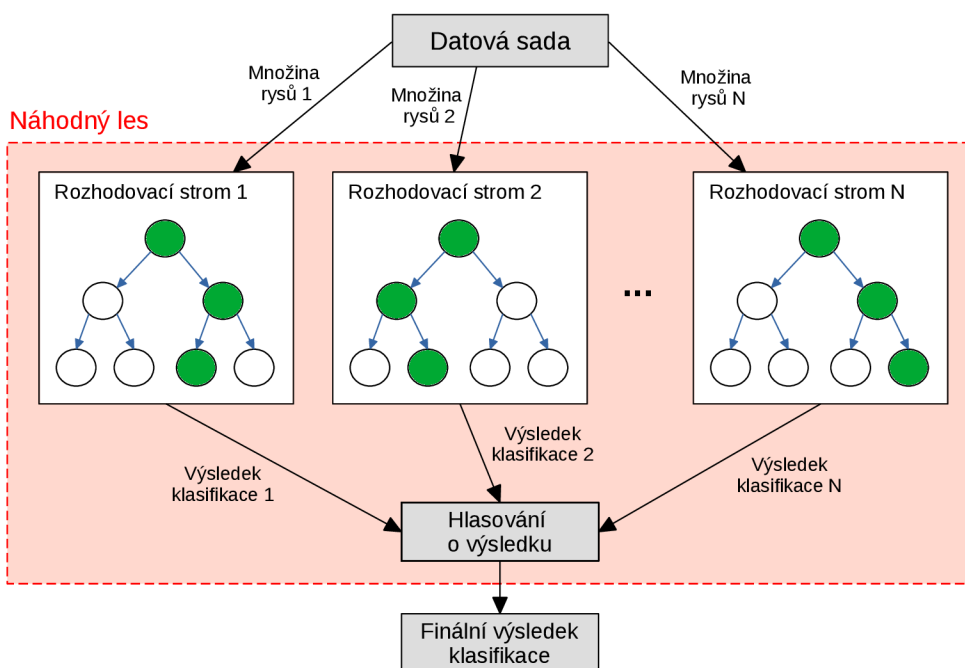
Datová sada

Množina rysů 1

Množina rysů 2

Množina rysů N

Náhodný les

Rozhodovací strom 1

Rozhodovací strom 2

...

Rozhodovací strom N

Výsledek klasifikace 1

Výsledek klasifikace 2

Výsledek klasifikace N

Hlasování o výsledku

Finální výsledek klasifikace